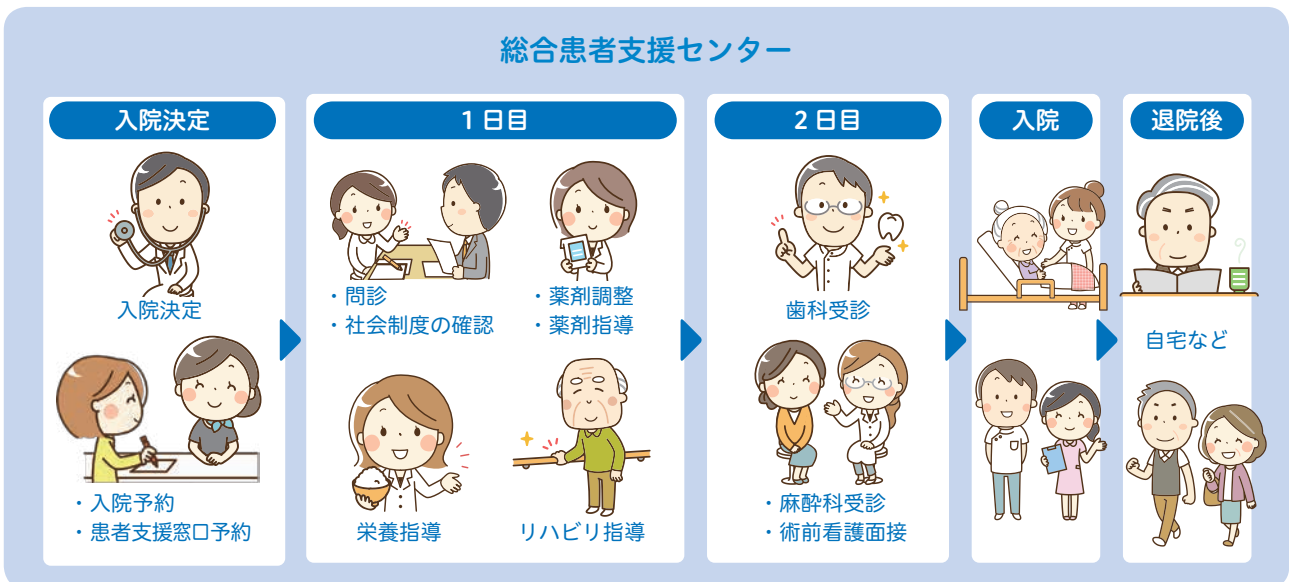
総合患者支援センター

入院決定

入院決定

・入院予約
・患者支援窓口予約

1日目

・問診
・社会制度の確認

・薬剤調整
・薬剤指導

栄養指導

リハビリ指導

2日目

歯科受診

・麻酔科受診
・術前看護面接

入院

退院後

自宅など